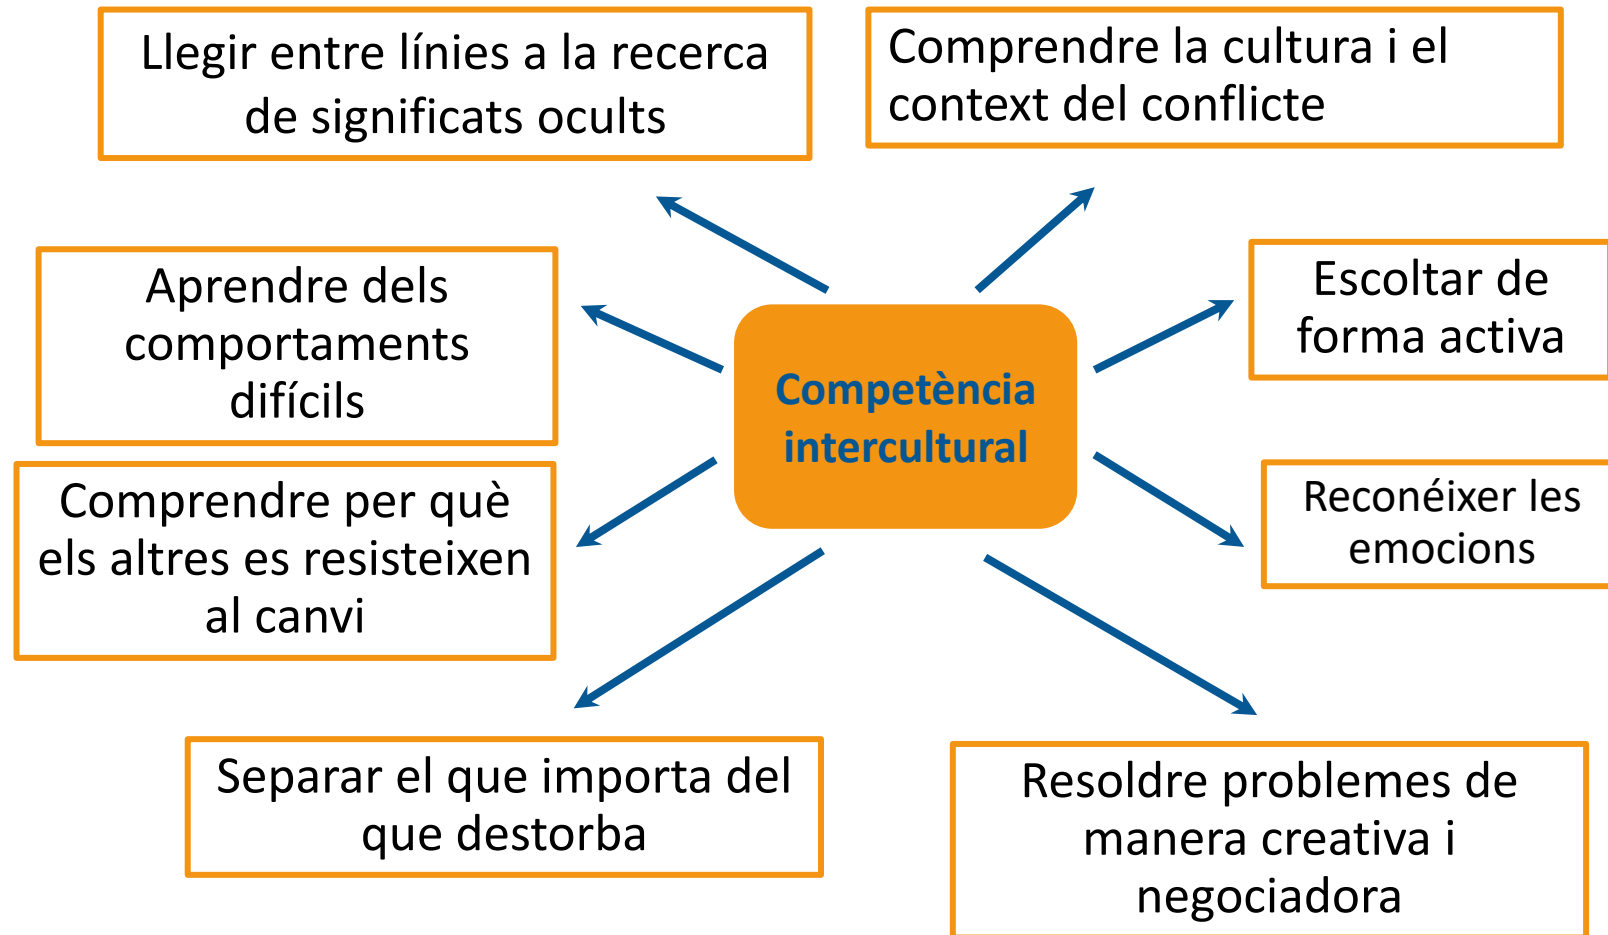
Competència intercultural

Llegir entre línies a la recerca de significats ocults

Comprendre la cultura i el context del conflicte

Aprendre dels comportaments difícils

Escoltar de forma activa

Comprendre per què els altres es resisteixen al canvi

Reconéixer les emocions

Separar el que importa del que destorba

Resoldre problemes de manera creativa i negociadora